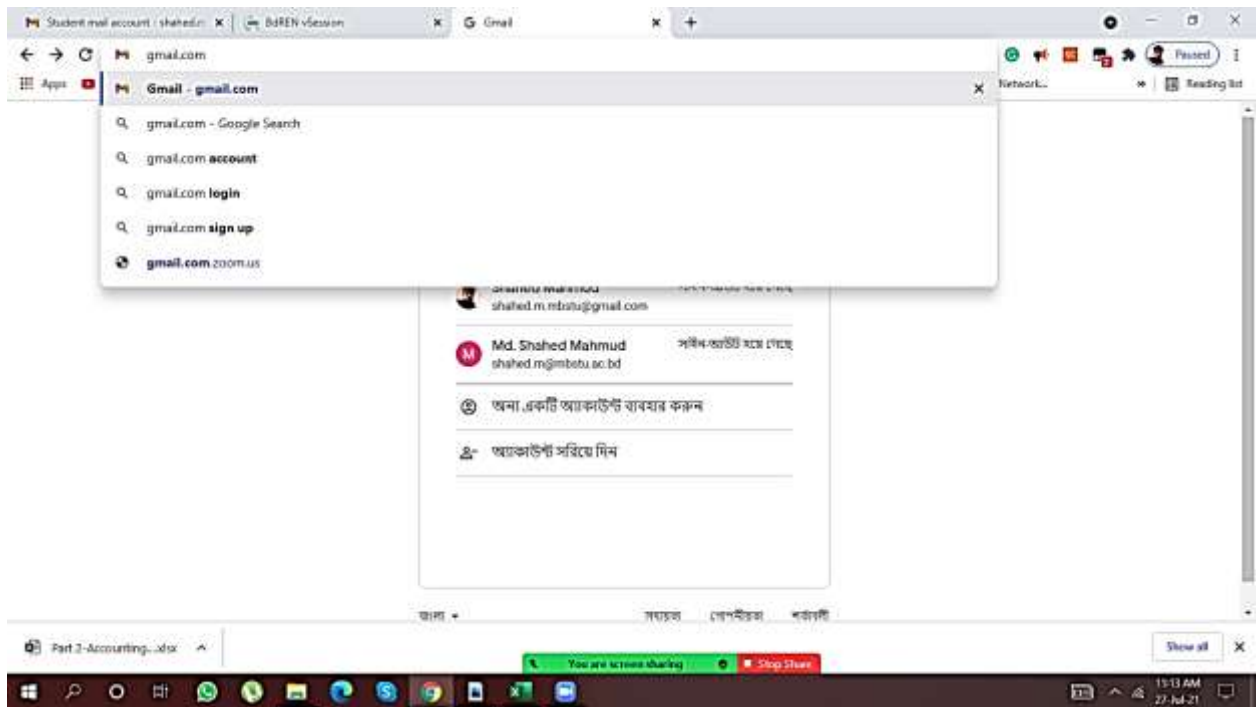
Student mail account : shahed.m | BdREN vSession | Gmail

gmail.com

Apps

Gmail - gmail.com

gmail.com - Google Search

gmail.com account

gmail.com login

gmail.com sign up

gmail.com zoom.us

Network...

Reading list

Paused

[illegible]
shahed.m.mbstu@gmail.com

Md. Shahed Mahmud
shahed.m@mbstu.ac.bd
সাইন-আউট হয়ে গেছে

অন্য একটি অ্যাকাউন্ট ব্যবহার করুন

অ্যাকাউন্ট সরিয়ে দিন

বাংলা

সহায়তা

গোপনীয়তা

শর্তাবলী

Part 2-Accounting...xlsx

You are screen sharing

Stop Share

Show all

11:13 AM
27-Jul-21